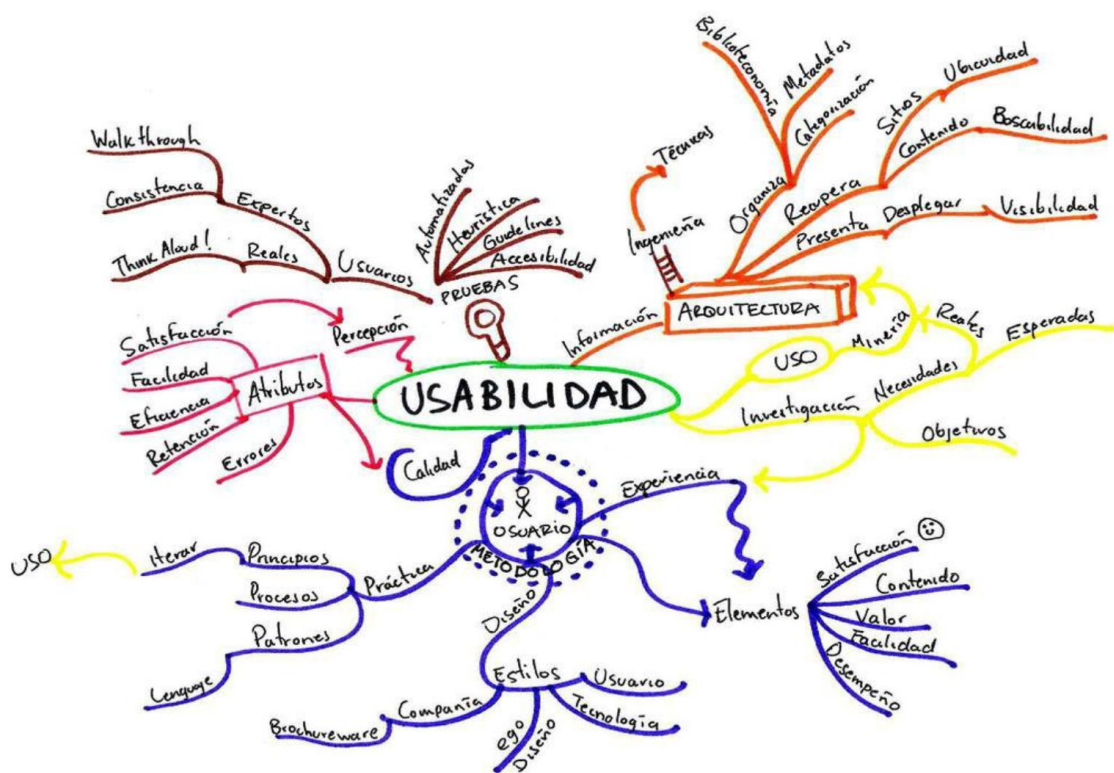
USABILIDAD

PRUEBAS
Usuarios
Reales
Think Aloud!
Expertos
Consistencia
Walkthrough
Automatizadas
Heurística
Guidelines
Accesibilidad

ARQUITECTURA
Información
Ingeniería
Técnicas
Organiza
Biblioteconomía
Metadatos
Categorización
Recupera
Sitios
Ubicuidad
Contenido
Buscabilidad
Presenta
Desplegar
Visibilidad

USO
Minería
Reales
Esperadas
Investigación
Necesidades
Objetivos

Atributos
Percepción
Satisfacción
Facilidad
Eficiencia
Retención
Errores

Calidad
USUARIO
METODOLOGÍA
Experiencia
Elementos
Satisfacción
Contenido
Valor
Facilidad
Desempeño

Práctica
Principios
Iterar
USO
Procesos
Patrones
Lenguaje

Diseño
Estilos
Usuario
Tecnología
Compañía
Brochureware
ego
Diseño